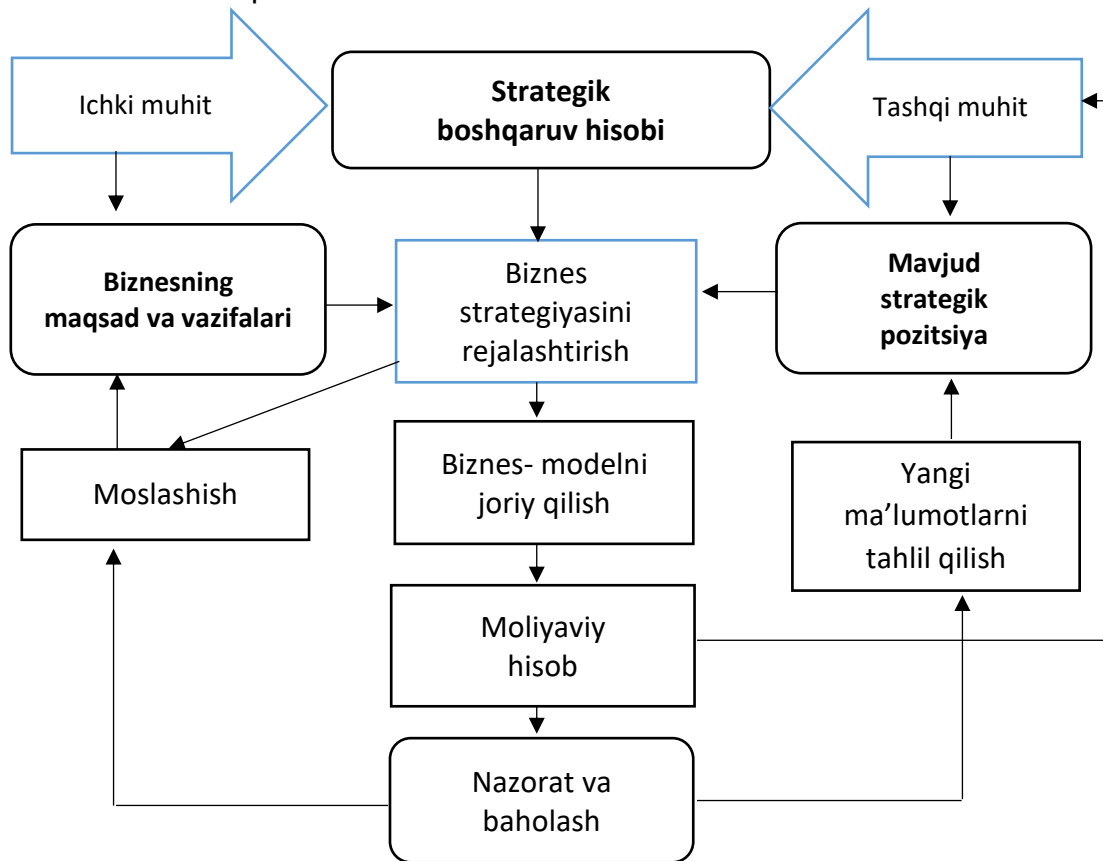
Ichki muhit

**Strategik boshqaruv hisobi**

Tashqi muhit

**Biznesning maqsad va vazifalari**

Biznes strategiyasini rejalashtirish

**Mavjud strategik pozitsiya**

Moslashish

Biznes- modelni joriy qilish

Yangi ma'lumotlarni tahlil qilish

Moliyaviy hisob

Nazorat va baholash